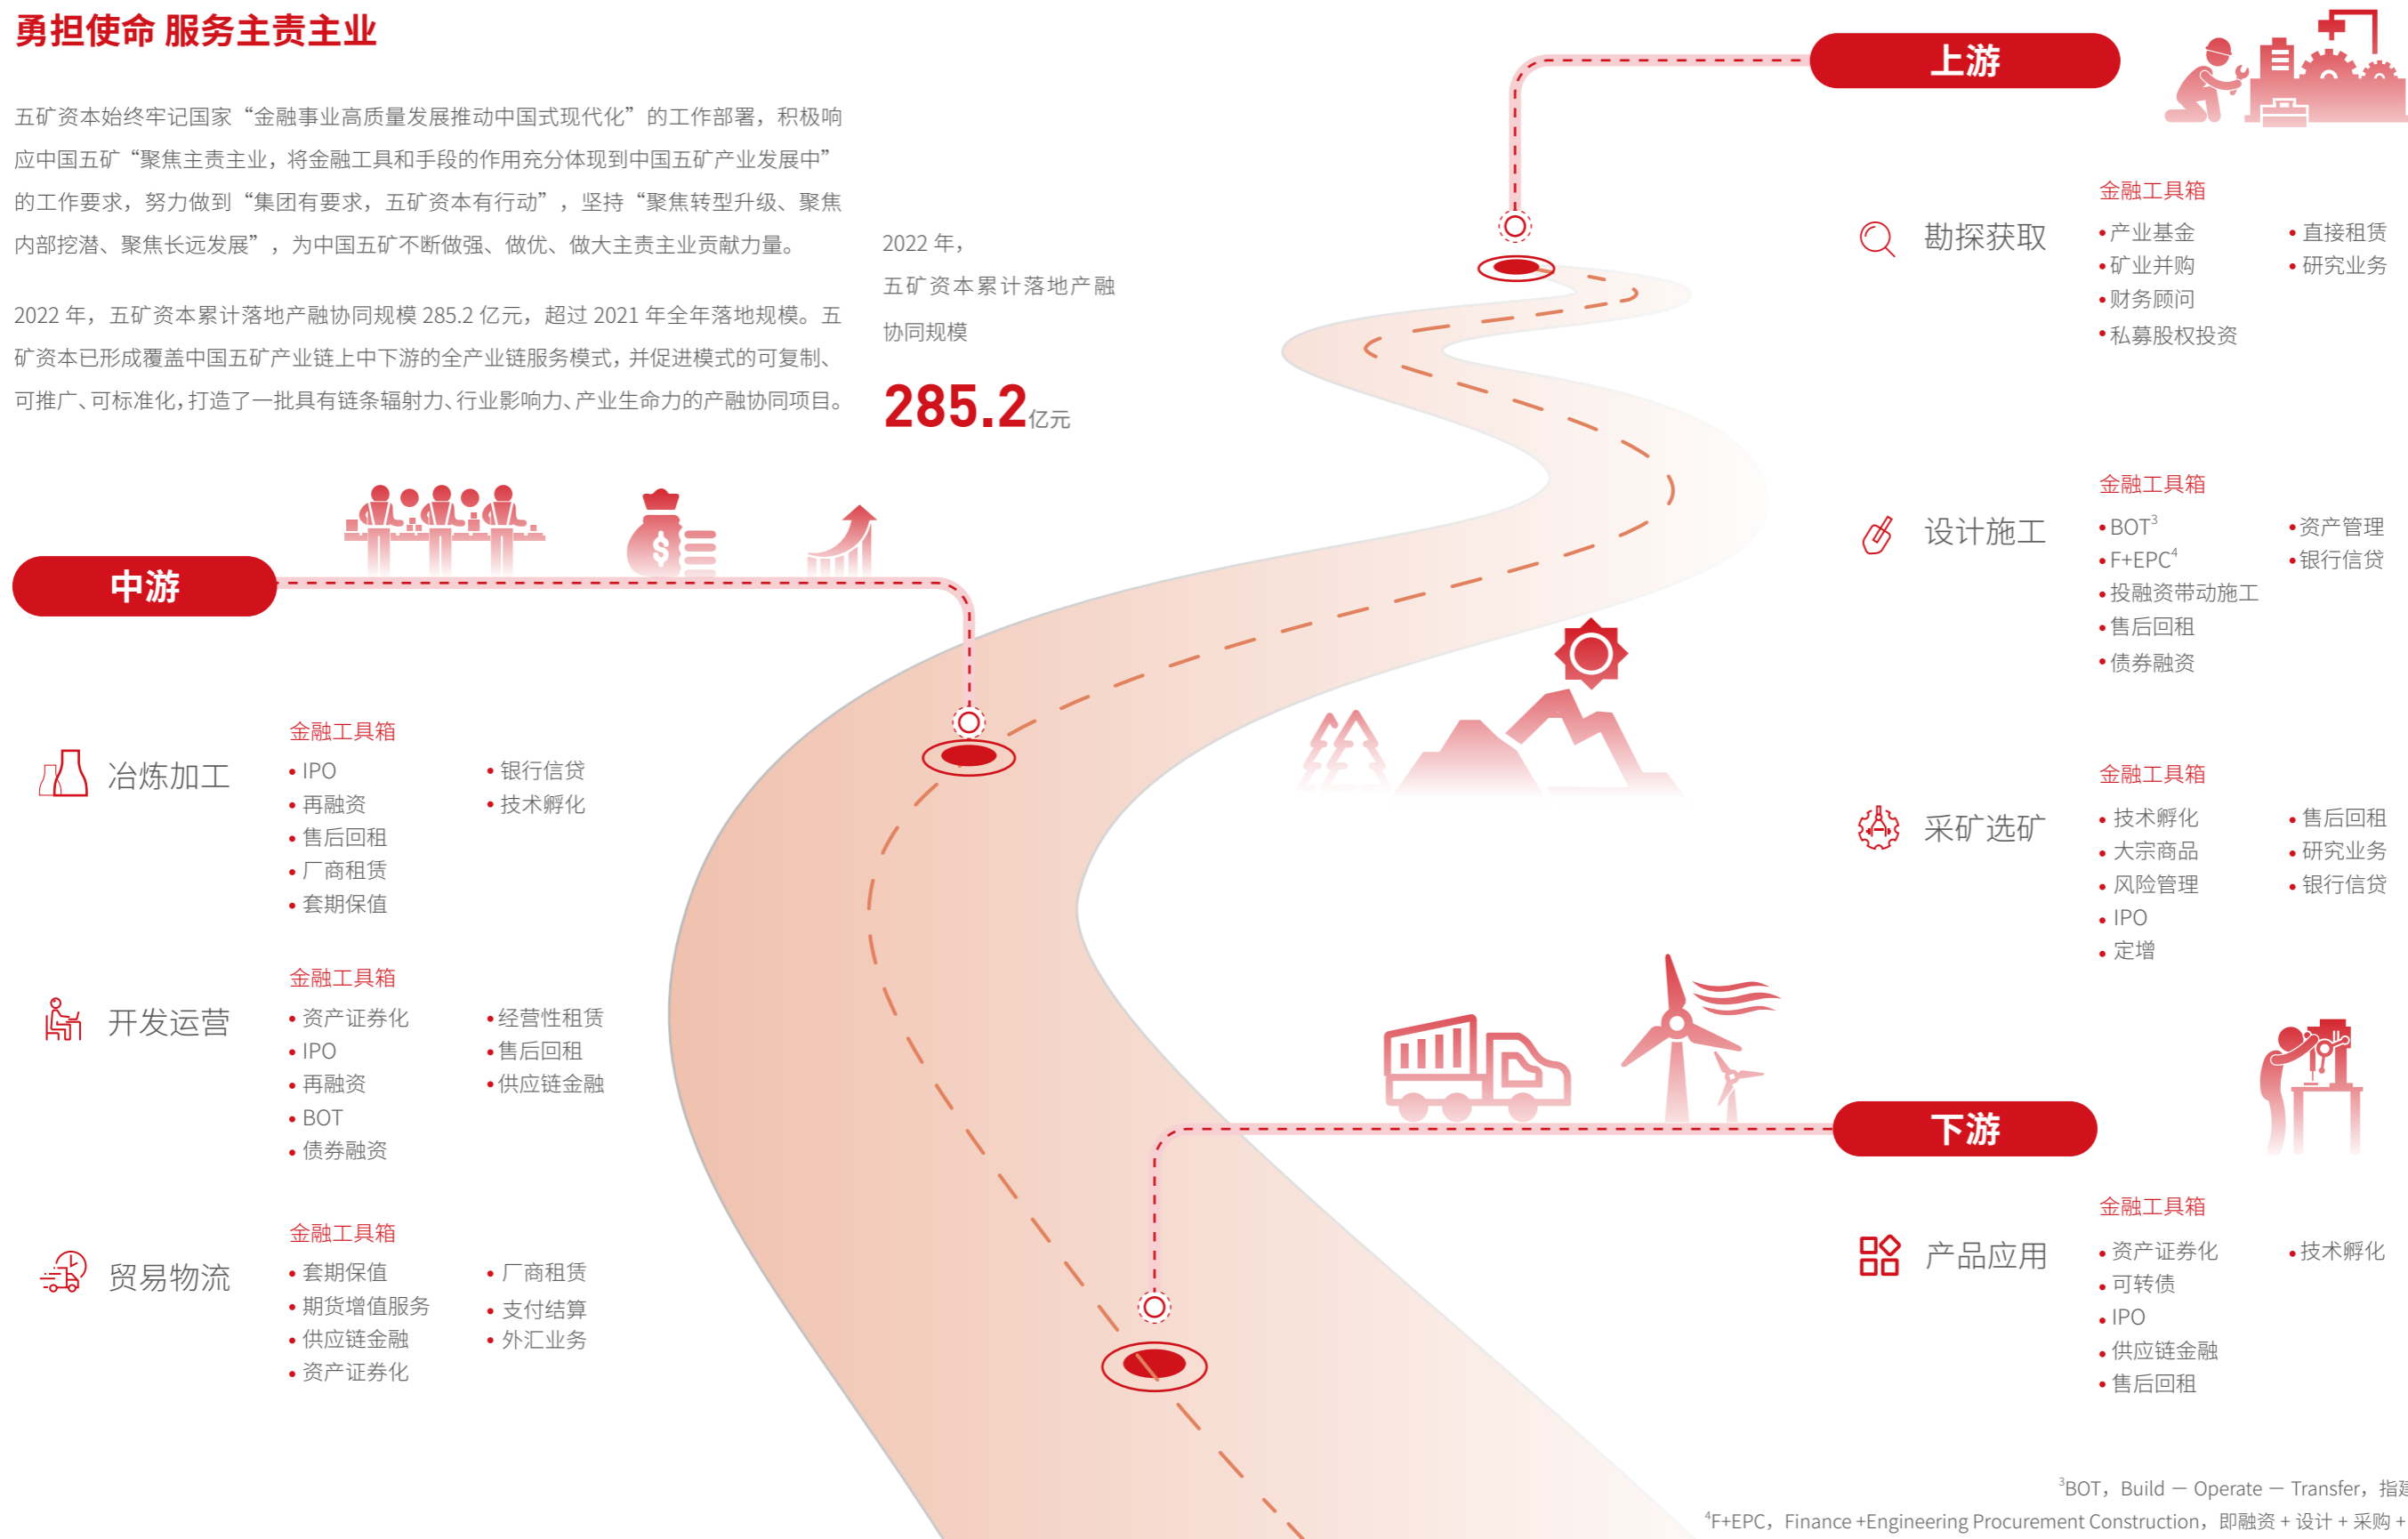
勇担使命 服务主责主业

五矿资本始终牢记国家“金融事业高质量发展推动中国式现代化”的工作部署，积极响应中国五矿“聚焦主责主业，将金融工具和手段的作用充分体现到中国五矿产业发展中”的工作要求，努力做到“集团有要求，五矿资本有行动”，坚持“聚焦转型升级、聚焦内部挖潜、聚焦长远发展”，为中国五矿不断做强、做优、做大主责主业贡献力量。

2022 年，五矿资本累计落地产融协同规模 285.2 亿元，超过 2021 年全年落地规模。五矿资本已形成覆盖中国五矿产业链上中下游的全产业链服务模式，并促进模式的可复制、可推广、可标准化，打造了一批具有链条辐射力、行业影响力、产业生命力的产融协同项目。

2022 年，
五矿资本累计落地产融协同规模
285.2亿元

上游

勘探获取
金融工具箱
• 产业基金
• 矿业并购
• 财务顾问
• 私募股权投资
• 直接租赁
• 研究业务

设计施工
金融工具箱
• BOT$^3$
• F+EPC$^4$
• 投融资带动施工
• 售后回租
• 债券融资
• 资产管理
• 银行信贷

采矿选矿
金融工具箱
• 技术孵化
• 大宗商品
• 风险管理
• IPO
• 定增
• 售后回租
• 研究业务
• 银行信贷

中游

冶炼加工
金融工具箱
• IPO
• 再融资
• 售后回租
• 厂商租赁
• 套期保值
• 银行信贷
• 技术孵化

开发运营
金融工具箱
• 资产证券化
• IPO
• 再融资
• BOT
• 债券融资
• 经营性租赁
• 售后回租
• 供应链金融

贸易物流
金融工具箱
• 套期保值
• 期货增值服务
• 供应链金融
• 资产证券化
• 厂商租赁
• 支付结算
• 外汇业务

下游

产品应用
金融工具箱
• 资产证券化
• 可转债
• IPO
• 供应链金融
• 售后回租
• 技术孵化

$^3$BOT，Build — Operate — Transfer，指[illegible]
$^4$F+EPC，Finance +Engineering Procurement Construction，即融资 + 设计 + 采购 +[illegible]